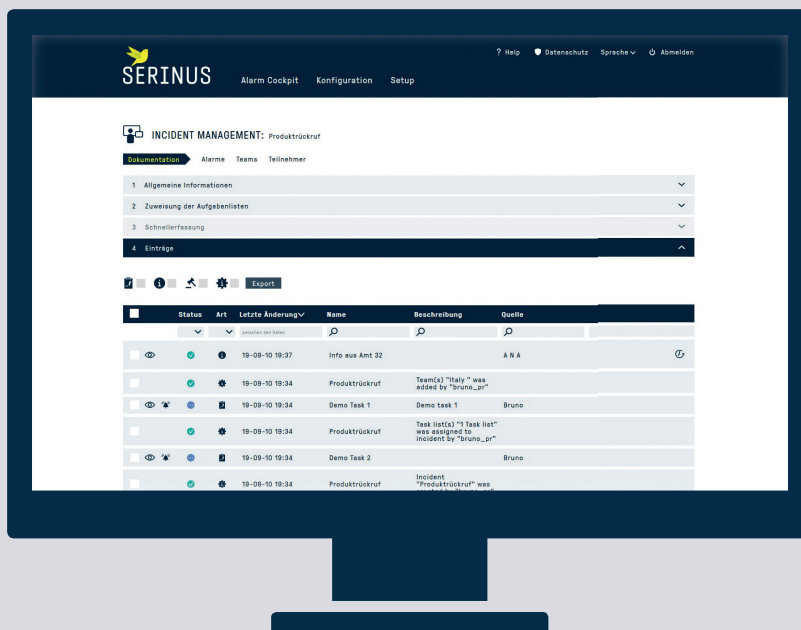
? Help   Datenschutz   Sprache   Abmelden

SERINUS   Alarm Cockpit   Konfiguration   Setup

INCIDENT MANAGEMENT: Produktrückruf

Dokumentation   Alarme   Teams   Teilnehmer

1 Allgemeine Informationen

2 Zuweisung der Aufgabenlisten

3 Schnellerfassung

4 Einträge

Export

| | Status | Art | Letzte Änderung | Name | Beschreibung | Quelle | |
|---|---|---|---|---|---|---|---|
| | | | zwischen den Daten | | | | |
| | | | 19-09-10 19:37 | Info aus Amt 32 | | A N A | |
| | | | 19-09-10 19:34 | Produktrückruf | Team(s) "Italy " was added by "bruno_pr" | | |
| | | | 19-09-10 19:34 | Demo Task 1 | Demo task 1 | Bruno | |
| | | | 19-09-10 19:34 | Produktrückruf | Task list(s) "1 Task list" was assigned to incident by "bruno_pr" | | |
| | | | 19-09-10 19:34 | Demo Task 2 | | Bruno | |
| | | | 19-09-10 19:34 | Produktrückruf | Incident "Produktrückruf" was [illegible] | | |